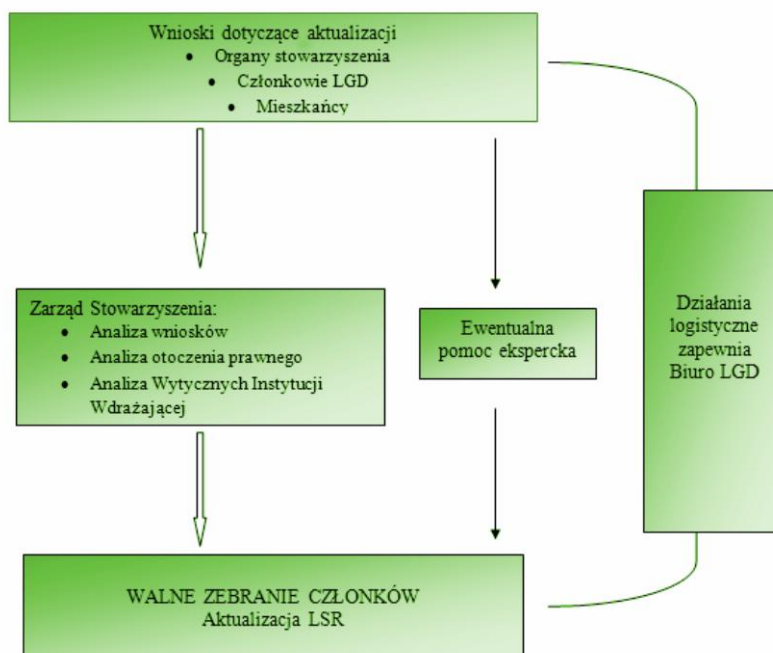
Wnioski dotyczące aktualizacji
- Organy stowarzyszenia
- Członkowie LGD
- Mieszkańcy

Zarząd Stowarzyszenia:
- Analiza wniosków
- Analiza otoczenia prawnego
- Analiza Wytycznych Instytucji Wdrażającej

Ewentualna pomoc ekspercka

Działania logistyczne zapewnia Biuro LGD

WALNE ZEBRANIE CZŁONKÓW
Aktualizacja LSR